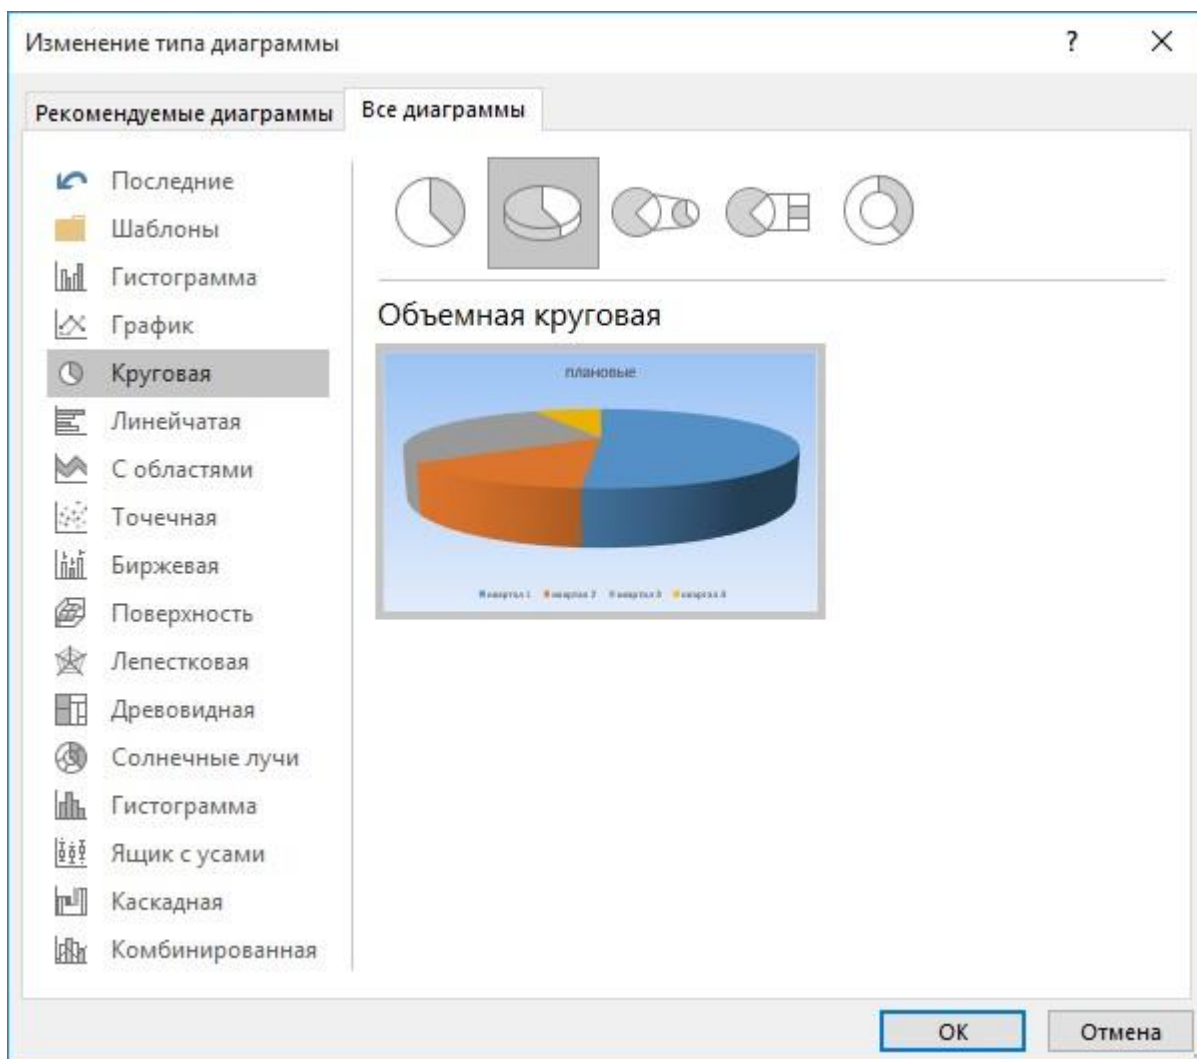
Изменение типа диаграммы

?

×

Рекомендуемые диаграммы

Все диаграммы

Последние

Шаблоны

Гистограмма

График

Круговая

Линейчатая

С областями

Точечная

Биржевая

Поверхность

Лепестковая

Древовидная

Солнечные лучи

Гистограмма

Ящик с усами

Каскадная

Комбинированная

Объемная круговая

плановые

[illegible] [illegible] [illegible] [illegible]

ОК

Отмена